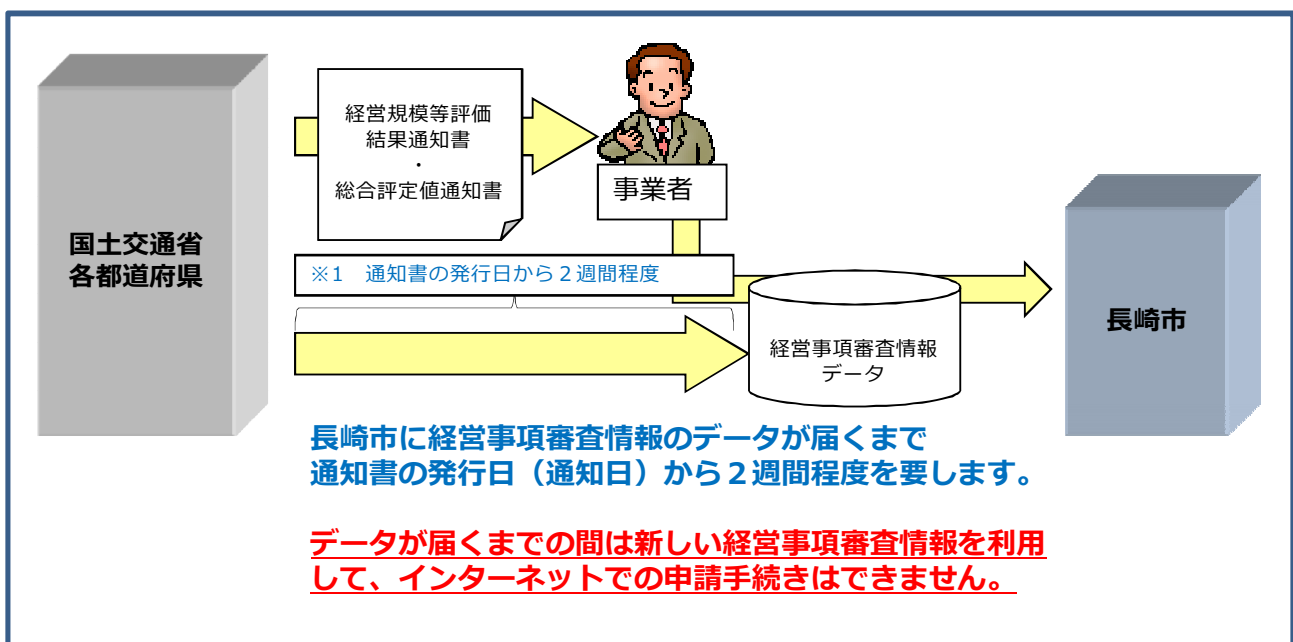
国土交通省
各都道府県

経営規模等評価
結果通知書
・
総合評定値通知書

事業者

※1　通知書の発行日から２週間程度

経営事項審査情報
データ

長崎市

長崎市に経営事項審査情報のデータが届くまで
通知書の発行日（通知日）から２週間程度を要します。

データが届くまでの間は新しい経営事項審査情報を利用して、インターネットでの申請手続きはできません。